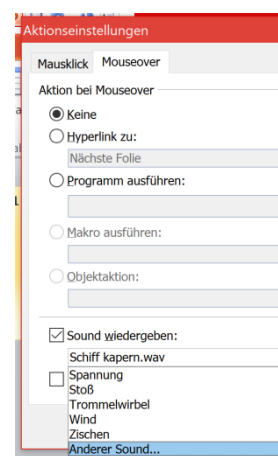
Aktionseinstellungen

Mausklick
Mouseover

Aktion bei Mouseover

Keine

Hyperlink zu:

Nächste Folie

Programm ausführen:

Makro ausführen:

Objektaktion:

Sound wiedergeben:

Schiff kapern.wav

Spannung
Stoß
Trommelwirbel
Wind
Zischen
Anderer Sound...